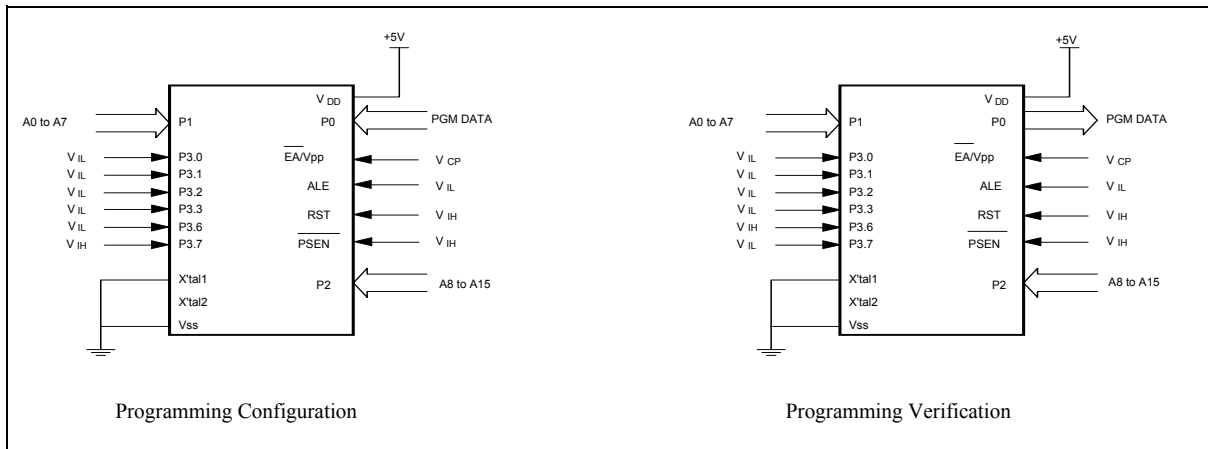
+5V

A0 to A7
P1
V DD
P0
PGM DATA
V IL
P3.0
$\overline{EA}$/Vpp
V CP
V IL
P3.1
ALE
V IL
V IL
P3.2
V IL
P3.3
RST
V IH
V IL
P3.6
V IH
P3.7
$\overline{PSEN}$
V IH
X'tal1
P2
A8 to A15
X'tal2
Vss

Programming Configuration

+5V

A0 to A7
P1
V DD
P0
PGM DATA
V IL
P3.0
$\overline{EA}$/Vpp
V CP
V IL
P3.1
ALE
V IL
V IL
P3.2
V IL
P3.3
RST
V IH
V IH
P3.6
V IL
P3.7
$\overline{PSEN}$
V IH
X'tal1
P2
A8 to A15
X'tal2
Vss

Programming Verification